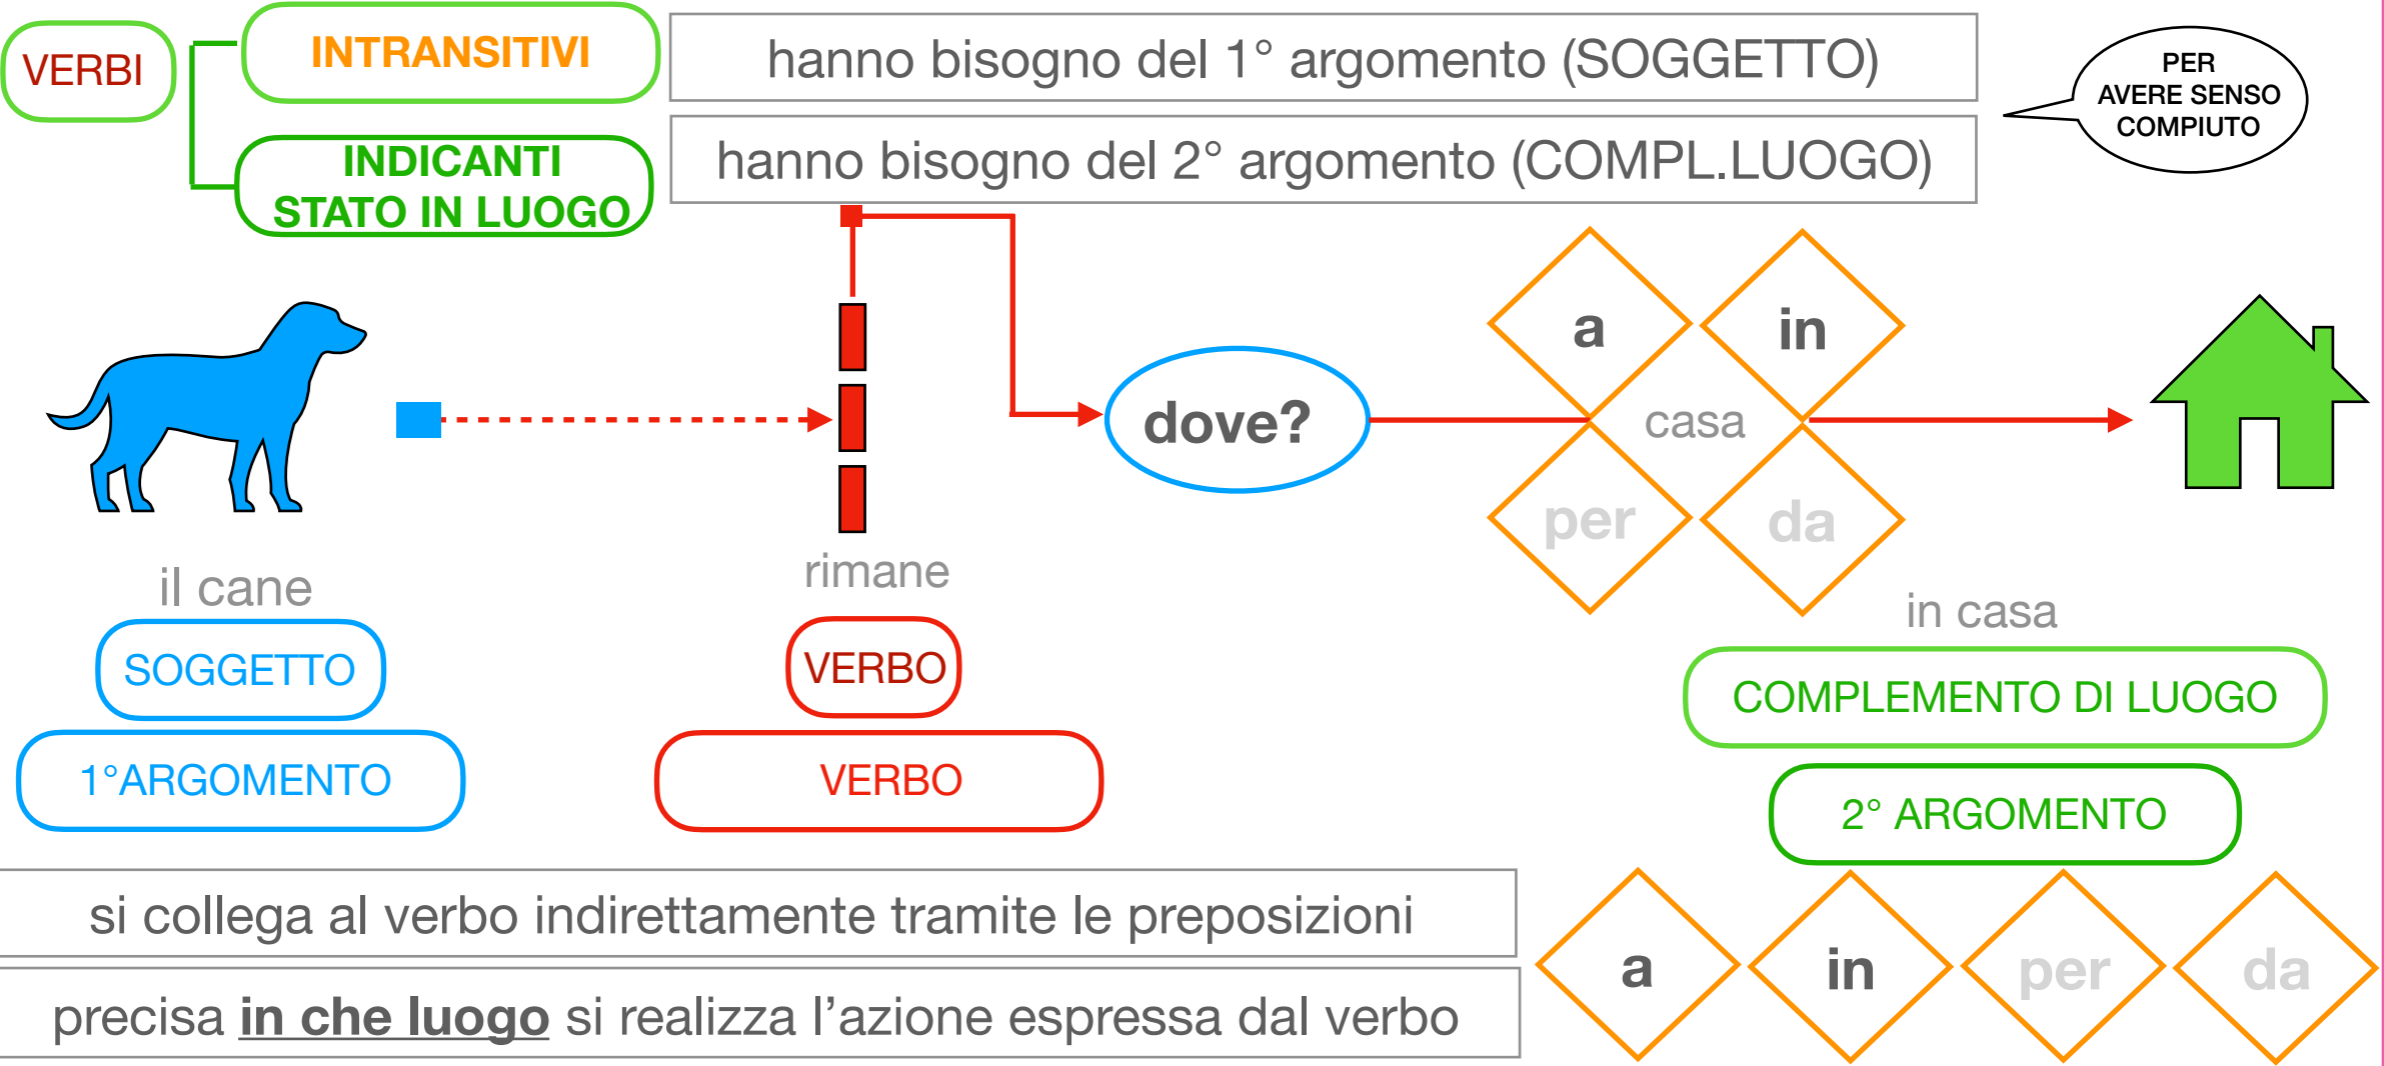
VERBI

INTRANSITIVI

INDICANTI STATO IN LUOGO

hanno bisogno del 1° argomento (SOGGETTO)

hanno bisogno del 2° argomento (COMPL.LUOGO)

PER AVERE SENSO COMPIUTO

a

in

dove?

casa

per

da

il cane

rimane

in casa

SOGGETTO

VERBO

COMPLEMENTO DI LUOGO

1°ARGOMENTO

VERBO

2° ARGOMENTO

si collega al verbo indirettamente tramite le preposizioni

precisa in che luogo si realizza l'azione espressa dal verbo

a

in

per

da